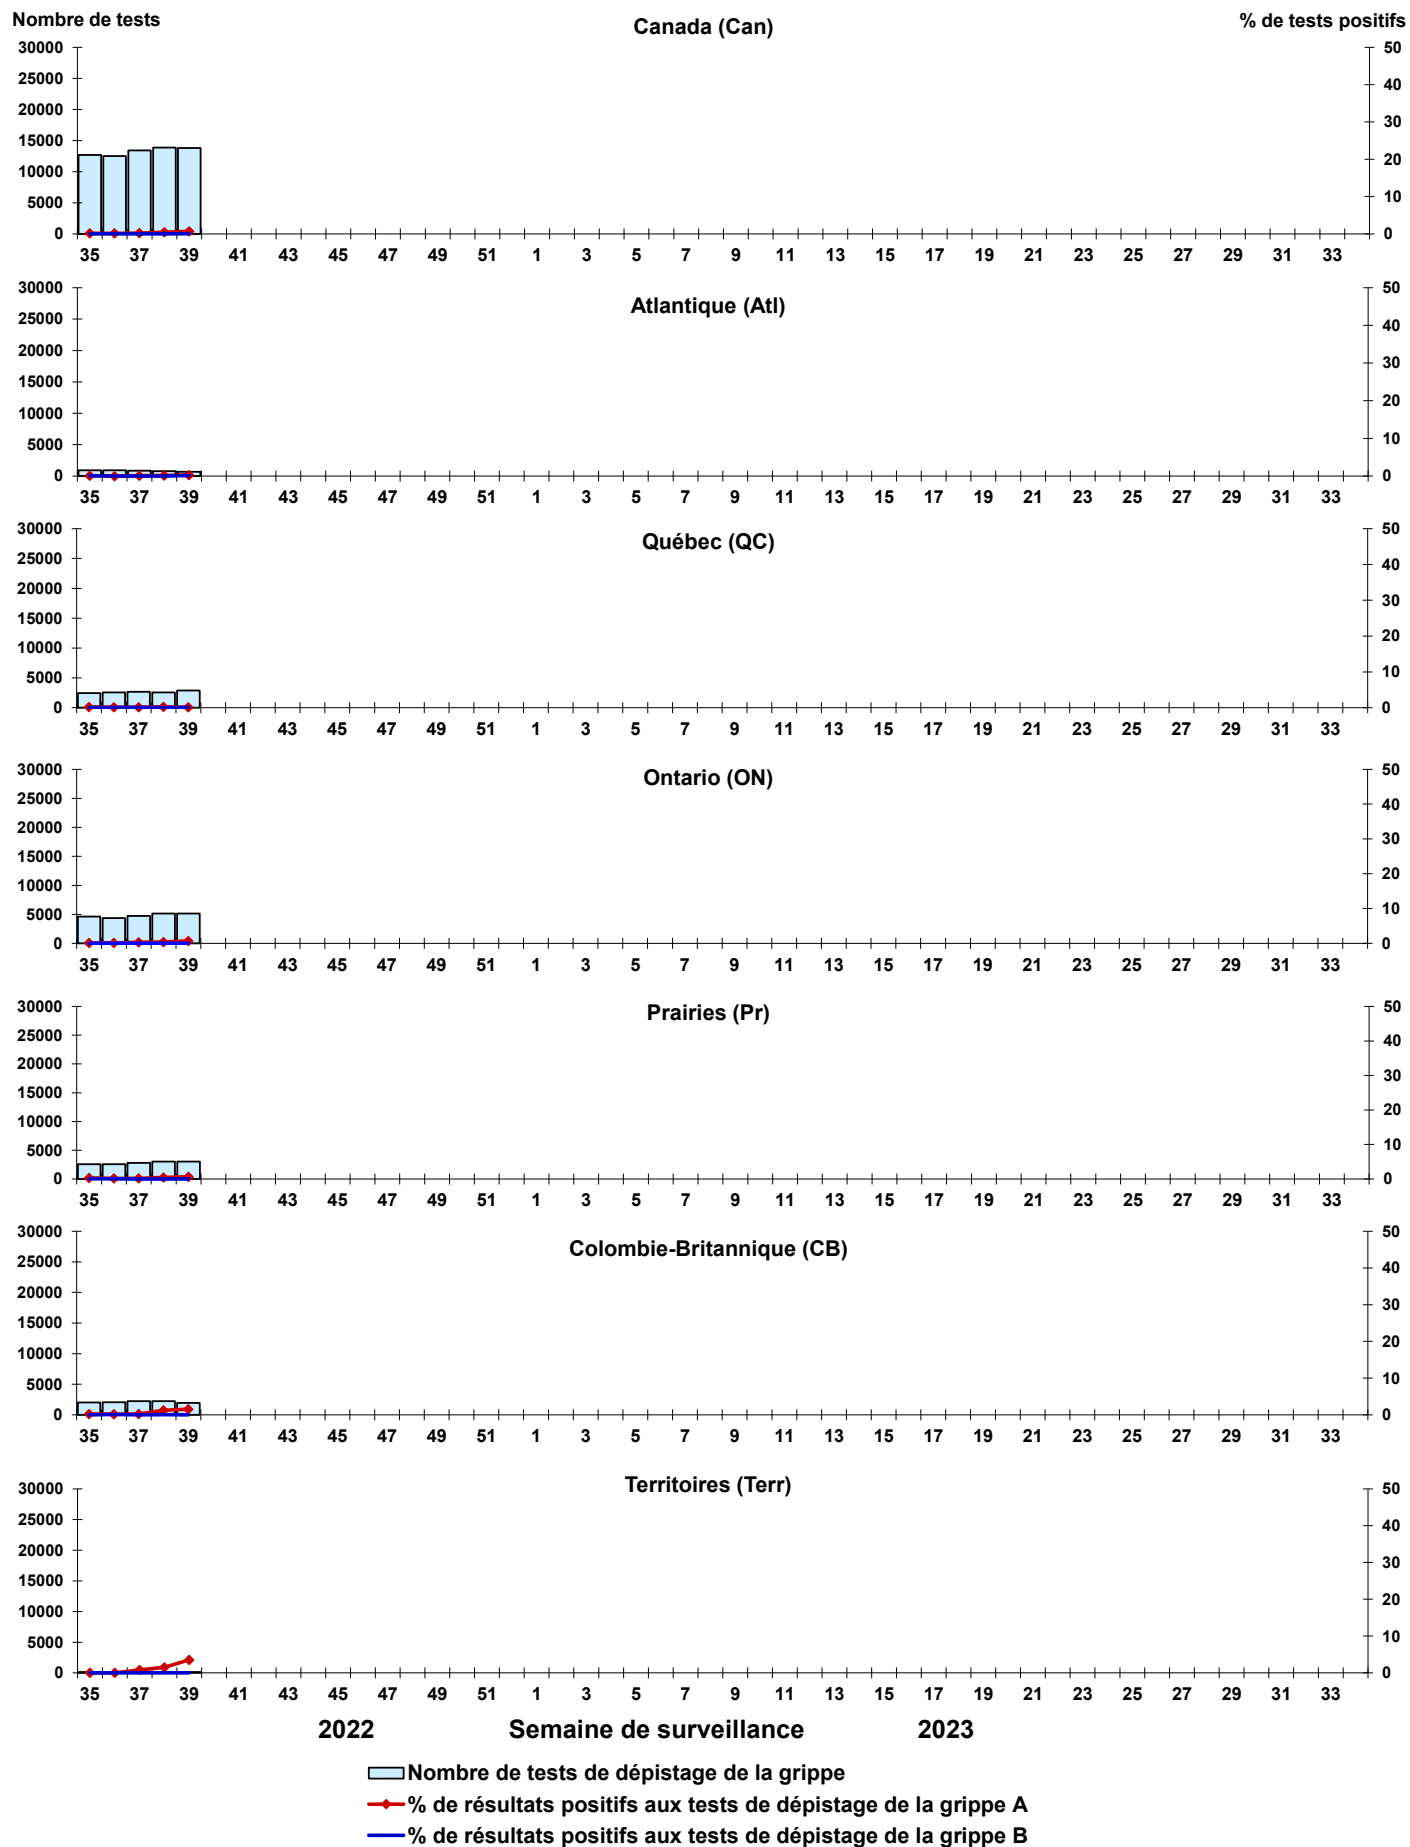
Nombre de tests
Canada (Can)
% de tests positifs
30000
25000
20000
15000
10000
5000
0
50
40
30
20
10
0
35 37 39 41 43 45 47 49 51 1 3 5 7 9 11 13 15 17 19 21 23 25 27 29 31 33

Atlantique (Atl)
30000
25000
20000
15000
10000
5000
0
50
40
30
20
10
0
35 37 39 41 43 45 47 49 51 1 3 5 7 9 11 13 15 17 19 21 23 25 27 29 31 33

Québec (QC)
30000
25000
20000
15000
10000
5000
0
50
40
30
20
10
0
35 37 39 41 43 45 47 49 51 1 3 5 7 9 11 13 15 17 19 21 23 25 27 29 31 33

Ontario (ON)
30000
25000
20000
15000
10000
5000
0
50
40
30
20
10
0
35 37 39 41 43 45 47 49 51 1 3 5 7 9 11 13 15 17 19 21 23 25 27 29 31 33

Prairies (Pr)
30000
25000
20000
15000
10000
5000
0
50
40
30
20
10
0
35 37 39 41 43 45 47 49 51 1 3 5 7 9 11 13 15 17 19 21 23 25 27 29 31 33

Colombie-Britannique (CB)
30000
25000
20000
15000
10000
5000
0
50
40
30
20
10
0
35 37 39 41 43 45 47 49 51 1 3 5 7 9 11 13 15 17 19 21 23 25 27 29 31 33

Territoires (Terr)
30000
25000
20000
15000
10000
5000
0
50
40
30
20
10
0
35 37 39 41 43 45 47 49 51 1 3 5 7 9 11 13 15 17 19 21 23 25 27 29 31 33

2022 Semaine de surveillance 2023

Nombre de tests de dépistage de la grippe
% de résultats positifs aux tests de dépistage de la grippe A
% de résultats positifs aux tests de dépistage de la grippe B